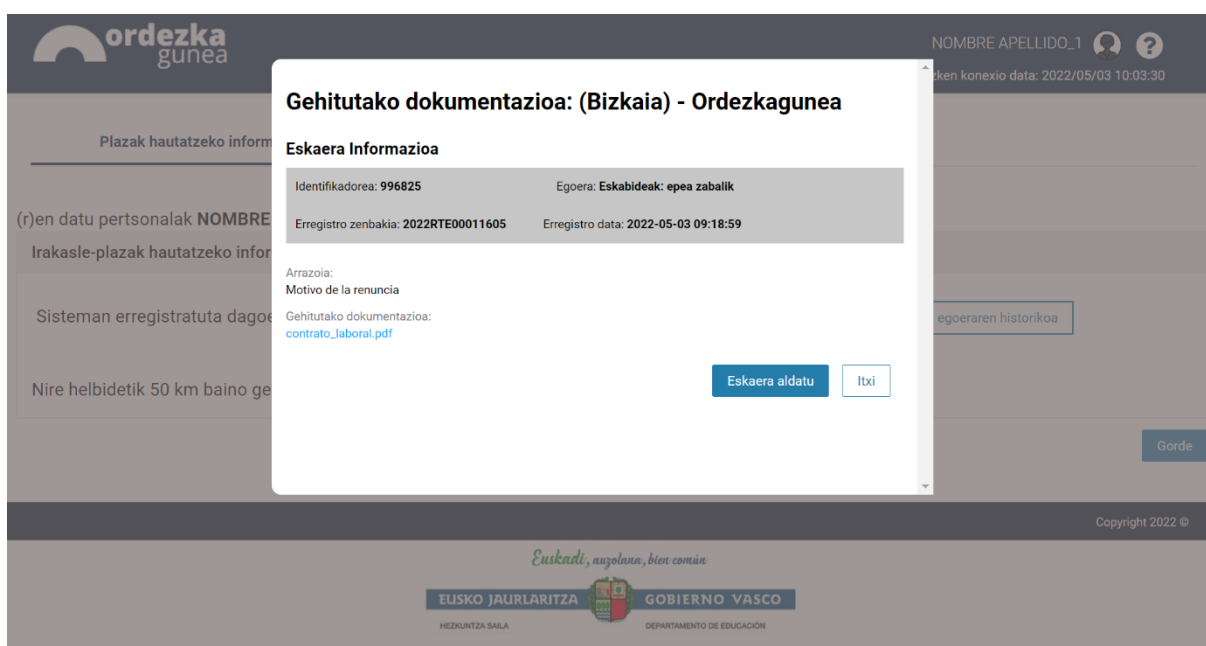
ordezka gunea

NOMBRE APELLIDO_1

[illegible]zken konexio data: 2022/05/03 10:03:30

Plazak hautatzeko inform

(r)en datu pertsonalak NOMBRE

Irakasle-plazak hautatzeko infor

Sisteman erregistratuta dagoe

egoeraren historikoa

Nire helbidetik 50 km baino ge

Gorde

Gehitutako dokumentazioa: (Bizkaia) - Ordezkagunea

Eskaera Informazioa

Identifikadorea: 996825

Egoera: Eskabideak: epea zabalik

Erregistro zenbakia: 2022RTE00011605

Erregistro data: 2022-05-03 09:18:59

Arrazoia:
Motivo de la renuncia

Gehitutako dokumentazioa:
contrato_laboral.pdf

Eskaera aldatu

Itxi

Copyright 2022 ©

Euskadi, auzolana, bien común

EUSKO JAURLARITZA

GOBIERNO VASCO

HEZKUNTZA SAILA

DEPARTAMENTO DE EDUCACIÓN